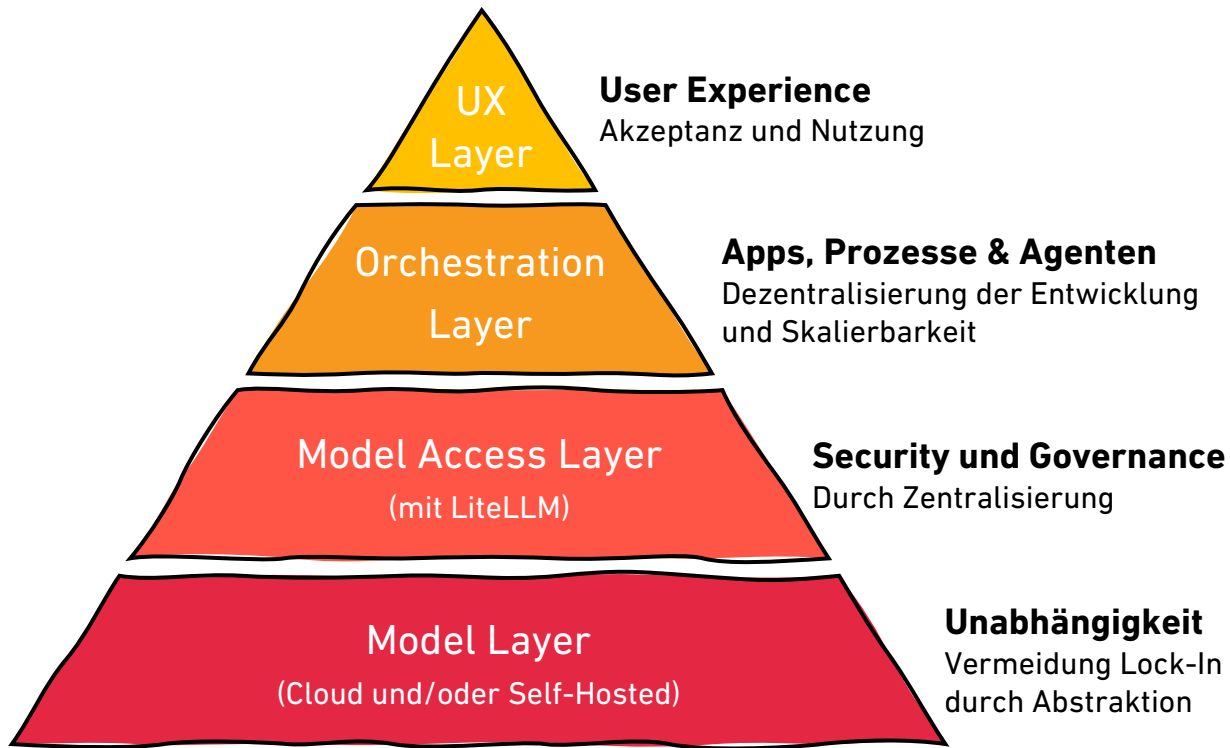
UX Layer

User Experience
Akzeptanz und Nutzung

Orchestration Layer

Apps, Prozesse & Agenten
Dezentralisierung der Entwicklung und Skalierbarkeit

Model Access Layer
(mit LiteLLM)

Security und Governance
Durch Zentralisierung

Model Layer
(Cloud und/oder Self-Hosted)

Unabhängigkeit
Vermeidung Lock-In durch Abstraktion